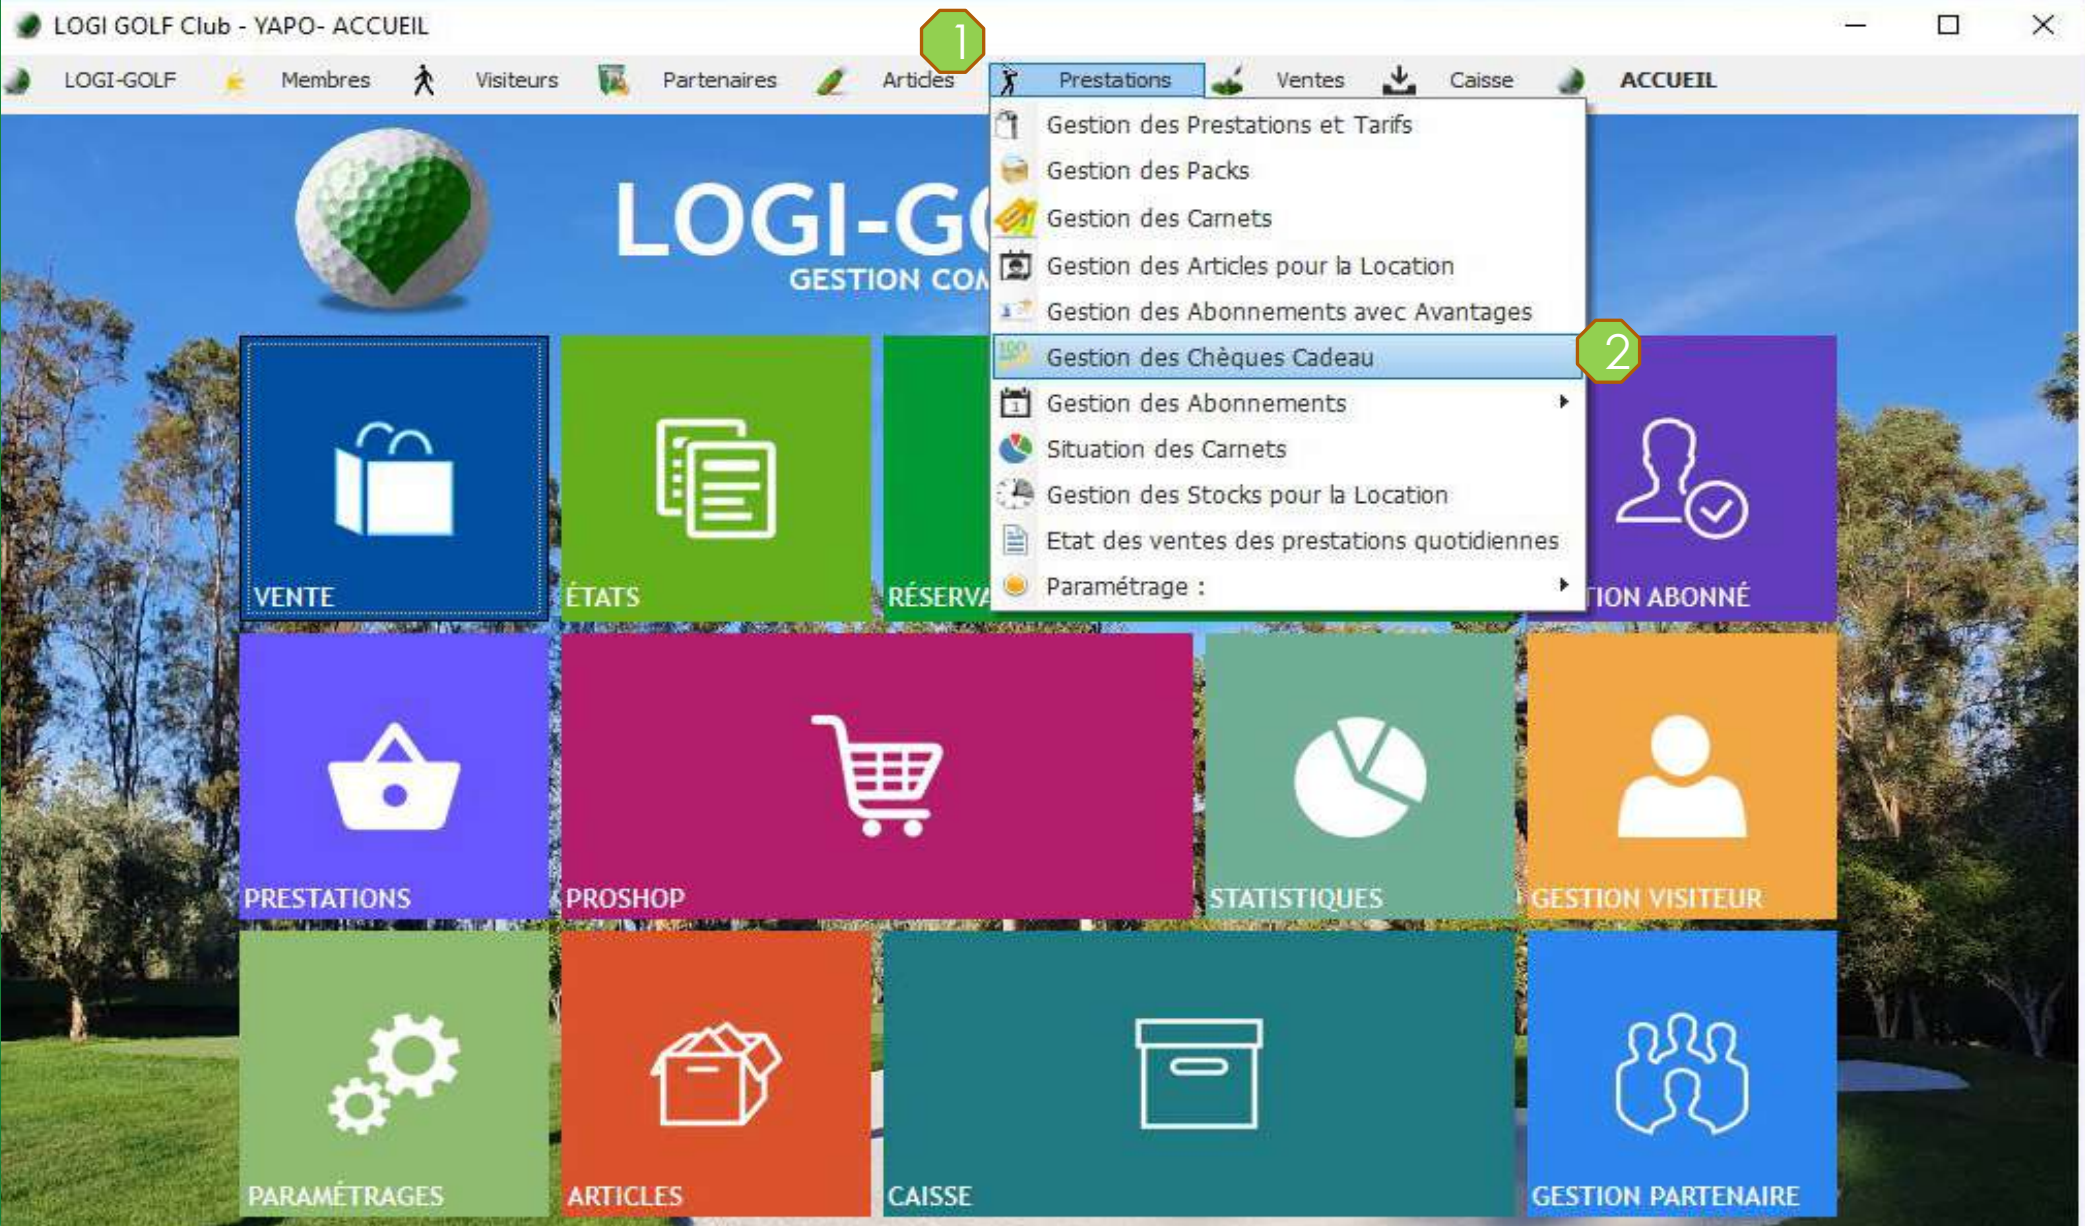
LOGI GOLF Club - YAPO- ACCUEIL

LOGI-GOLF Membres Visiteurs Partenaires Articles 1 Prestations Ventes Caisse ACCUEIL

Gestion des Prestations et Tarifs
Gestion des Packs
Gestion des Carnets
Gestion des Articles pour la Location
Gestion des Abonnements avec Avantages
Gestion des Chèques Cadeau 2
Gestion des Abonnements
Situation des Carnets
Gestion des Stocks pour la Location
Etat des ventes des prestations quotidiennes
Paramétrage :

LOGI-G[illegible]
GESTION CO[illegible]

VENTE
ÉTATS
RÉSERVA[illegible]
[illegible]TION ABONNÉ
PRESTATIONS
PROSHOP
STATISTIQUES
GESTION VISITEUR
PARAMÉTRAGES
ARTICLES
CAISSE
GESTION PARTENAIRE